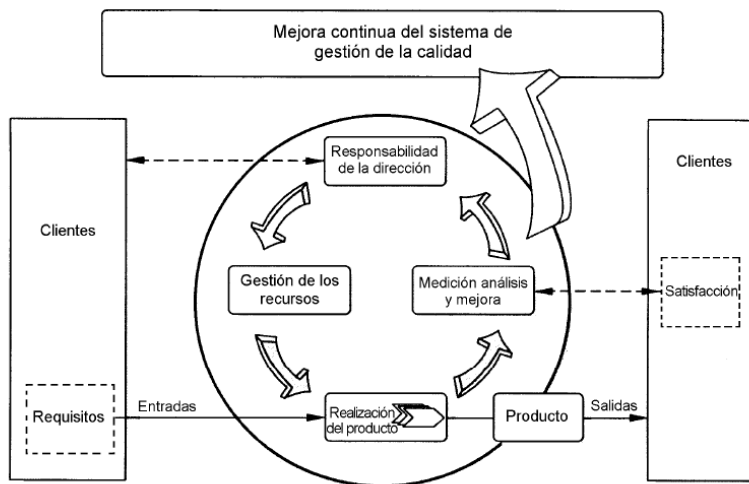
Mejora continua del sistema de gestión de la calidad

Clientes

Requisitos

Entradas

Responsabilidad de la dirección

Gestión de los recursos

Medición análisis y mejora

Realización del producto

Producto

Salidas

Clientes

Satisfacción